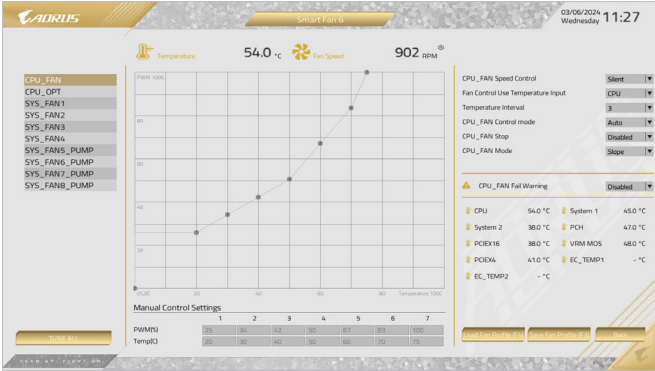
AORUS

Smart Fan 6

03/06/2024
Wednesday 11:27

Temperature 54.0 °C Fan Speed 902 RPM

CPU_FAN
CPU_OPT
SYS_FAN1
SYS_FAN2
SYS_FAN3
SYS_FAN4
SYS_FAN5_PUMP
SYS_FAN6_PUMP
SYS_FAN7_PUMP
SYS_FAN8_PUMP

PWM 100%
80
60
40
20
0%,0C 20 40 60 80 Temperature 100C

Manual Control Settings

| | 1 | 2 | 3 | 4 | 5 | 6 | 7 |
|---|---|---|---|---|---|---|---|
| PWM(%) | 25 | 34 | 42 | 50 | 67 | 83 | 100 |
| Temp(C) | 20 | 30 | 40 | 50 | 60 | 70 | 75 |

CPU_FAN Speed Control Silent
Fan Control Use Temperature Input CPU
Temperature Interval 3
CPU_FAN Control mode Auto
CPU_FAN Stop Disabled
CPU_FAN Mode Slope

CPU_FAN Fail Warning Disabled

CPU 54.0 °C System 1 45.0 °C
System 2 38.0 °C PCH 47.0 °C
PCIEX16 38.0 °C VRM MOS 48.0 °C
PCIEX4 41.0 °C EC_TEMP1 - °C
EC_TEMP2 - °C

TUNE ALL
Load Fan Profile (F9) Save Fan Profile (F3) Back